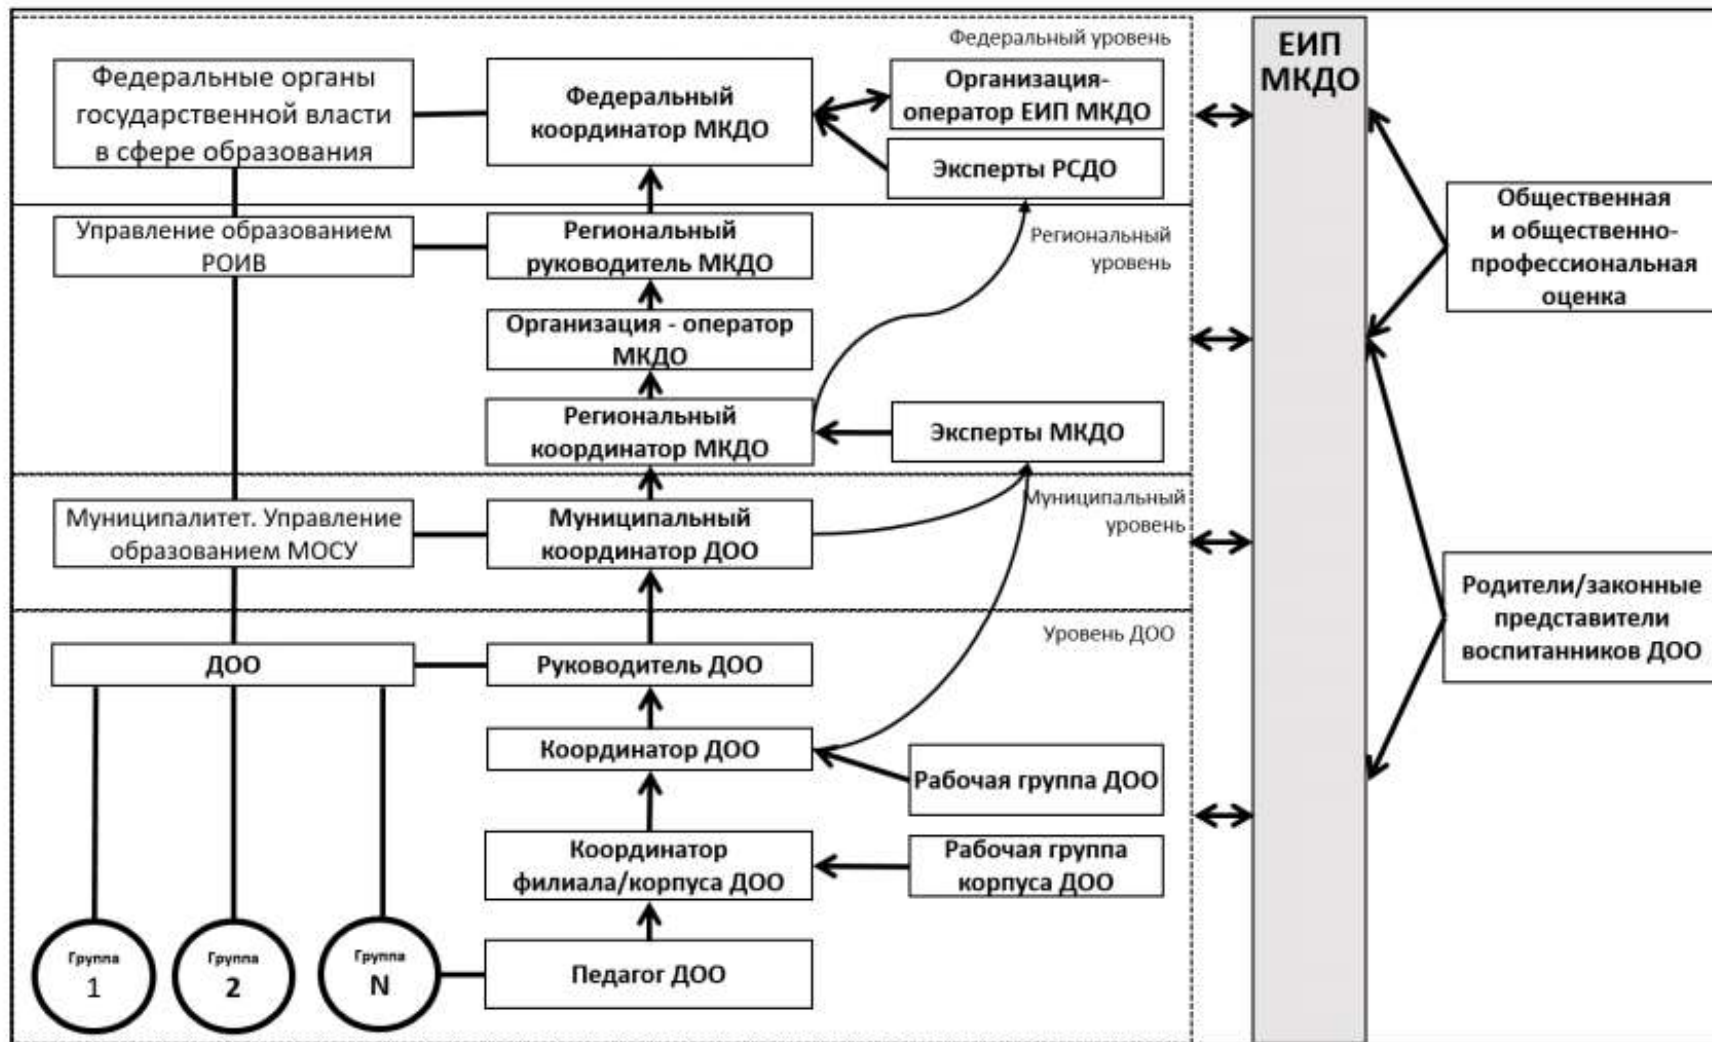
Федеральный уровень

Федеральные органы государственной власти в сфере образования

Федеральный координатор МКДО

Организация-оператор ЕИП МКДО

Эксперты РСДО

ЕИП МКДО

Управление образованием РОИВ

Региональный руководитель МКДО

Региональный уровень

Организация - оператор МКДО

Региональный координатор МКДО

Эксперты МКДО

Общественная и общественно-профессиональная оценка

Муниципалитет. Управление образованием МОСУ

Муниципальный координатор ДОО

Муниципальный уровень

Уровень ДОО

ДОО

Руководитель ДОО

Родители/законные представители воспитанников ДОО

Координатор ДОО

Рабочая группа ДОО

Координатор филиала/корпуса ДОО

Рабочая группа корпуса ДОО

Группа 1

Группа 2

Группа N

Педагог ДОО